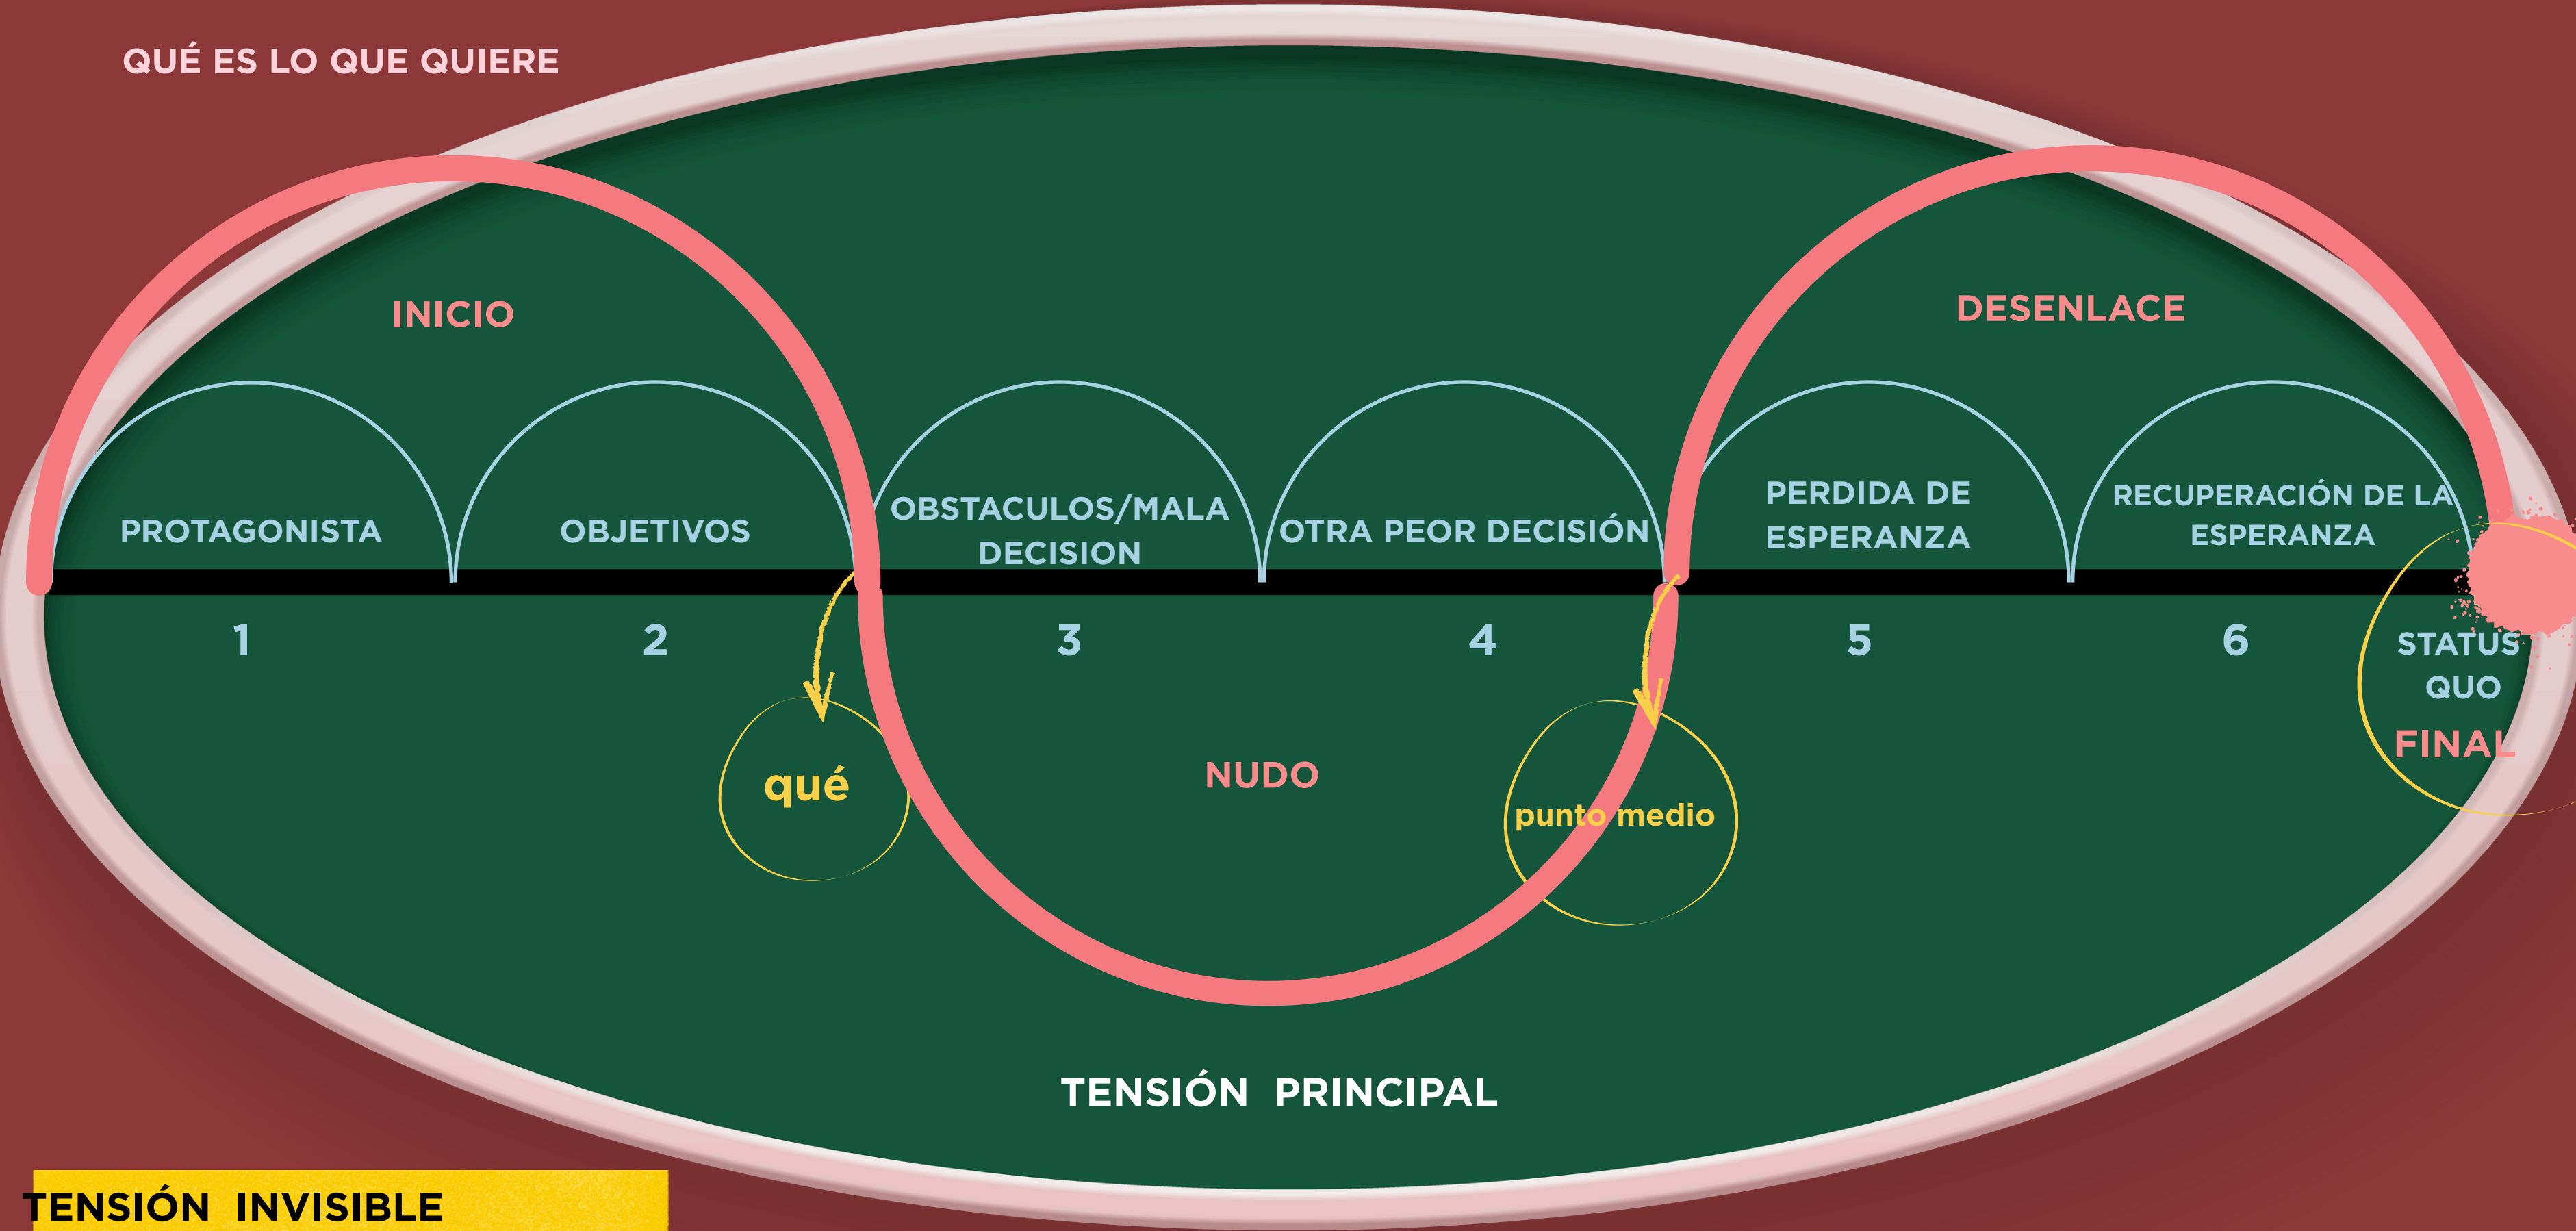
QUÉ ES LO QUE QUIERE

INICIO

DESENLACE

PROTAGONISTA

OBJETIVOS

OBSTACULOS/MALA DECISION

OTRA PEOR DECISIÓN

PERDIDA DE ESPERANZA

RECUPERACIÓN DE LA ESPERANZA

1

2

3

4

5

6

STATUS QUO

FINAL

qué

NUDO

punto medio

TENSIÓN PRINCIPAL

TENSIÓN INVISIBLE